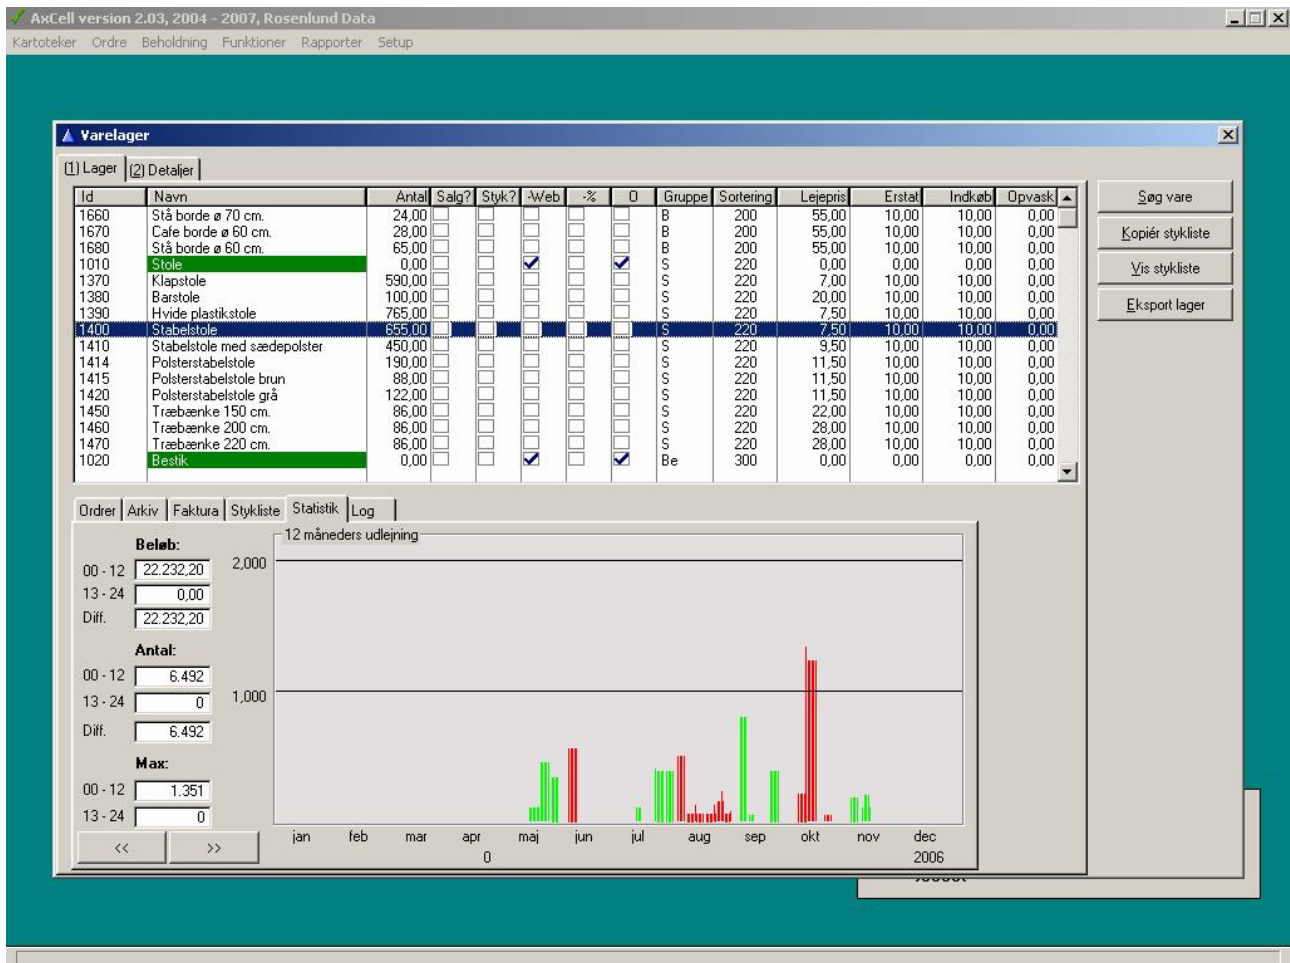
AxCell version 2.03, 2004 - 2007, Rosenlund Data

Kartoteker Ordre Beholdning Funktioner Rapporter Setup

Varelager

(1) Lager (2) Detaljer

| Id | Navn | Antal | Salg? | Styk? | -Web | -% | 0 | Gruppe | Sortering | Lejepris | Erstat | Indkøb | Opvask |
|---|---|---|---|---|---|---|---|---|---|---|---|---|---|
| 1660 | Stå borde ø 70 cm. | 24,00 | | | | | | B | 200 | 55,00 | 10,00 | 10,00 | 0,00 |
| 1670 | Cafe borde ø 60 cm. | 28,00 | | | | | | B | 200 | 55,00 | 10,00 | 10,00 | 0,00 |
| 1680 | Stå borde ø 60 cm. | 65,00 | | | | | | B | 200 | 55,00 | 10,00 | 10,00 | 0,00 |
| 1010 | Stole | 0,00 | | | ✓ | | ✓ | S | 220 | 0,00 | 0,00 | 0,00 | 0,00 |
| 1370 | Klapstole | 590,00 | | | | | | S | 220 | 7,00 | 10,00 | 10,00 | 0,00 |
| 1380 | Barstole | 100,00 | | | | | | S | 220 | 20,00 | 10,00 | 10,00 | 0,00 |
| 1390 | Hvide plastikstole | 765,00 | | | | | | S | 220 | 7,50 | 10,00 | 10,00 | 0,00 |
| 1400 | Stabelstole | 655,00 | | | | | | S | 220 | 7,50 | 10,00 | 10,00 | 0,00 |
| 1410 | Stabelstole med sædepolster | 450,00 | | | | | | S | 220 | 9,50 | 10,00 | 10,00 | 0,00 |
| 1414 | Polsterstabelstole | 190,00 | | | | | | S | 220 | 11,50 | 10,00 | 10,00 | 0,00 |
| 1415 | Polsterstabelstole brun | 88,00 | | | | | | S | 220 | 11,50 | 10,00 | 10,00 | 0,00 |
| 1420 | Polsterstabelstole grå | 122,00 | | | | | | S | 220 | 11,50 | 10,00 | 10,00 | 0,00 |
| 1450 | Træbænke 150 cm. | 86,00 | | | | | | S | 220 | 22,00 | 10,00 | 10,00 | 0,00 |
| 1460 | Træbænke 200 cm. | 86,00 | | | | | | S | 220 | 28,00 | 10,00 | 10,00 | 0,00 |
| 1470 | Træbænke 220 cm. | 86,00 | | | | | | S | 220 | 28,00 | 10,00 | 10,00 | 0,00 |
| 1020 | Bestik | 0,00 | | | ✓ | | ✓ | Be | 300 | 0,00 | 0,00 | 0,00 | 0,00 |

Søg vare
Kopiér stykliste
Vis stykliste
Eksport lager

Ordrer Arkiv Faktura Stykliste Statistik Log

Beløb:
00 - 12 22.232,20
13 - 24 0,00
Diff. 22.232,20

Antal:
00 - 12 6.492
13 - 24 0
Diff. 6.492

Max:
00 - 12 1.351
13 - 24 0

<< >>

12 måneders udlejning
2,000
1,000
jan feb mar apr maj jun jul aug sep okt nov dec
0
2006